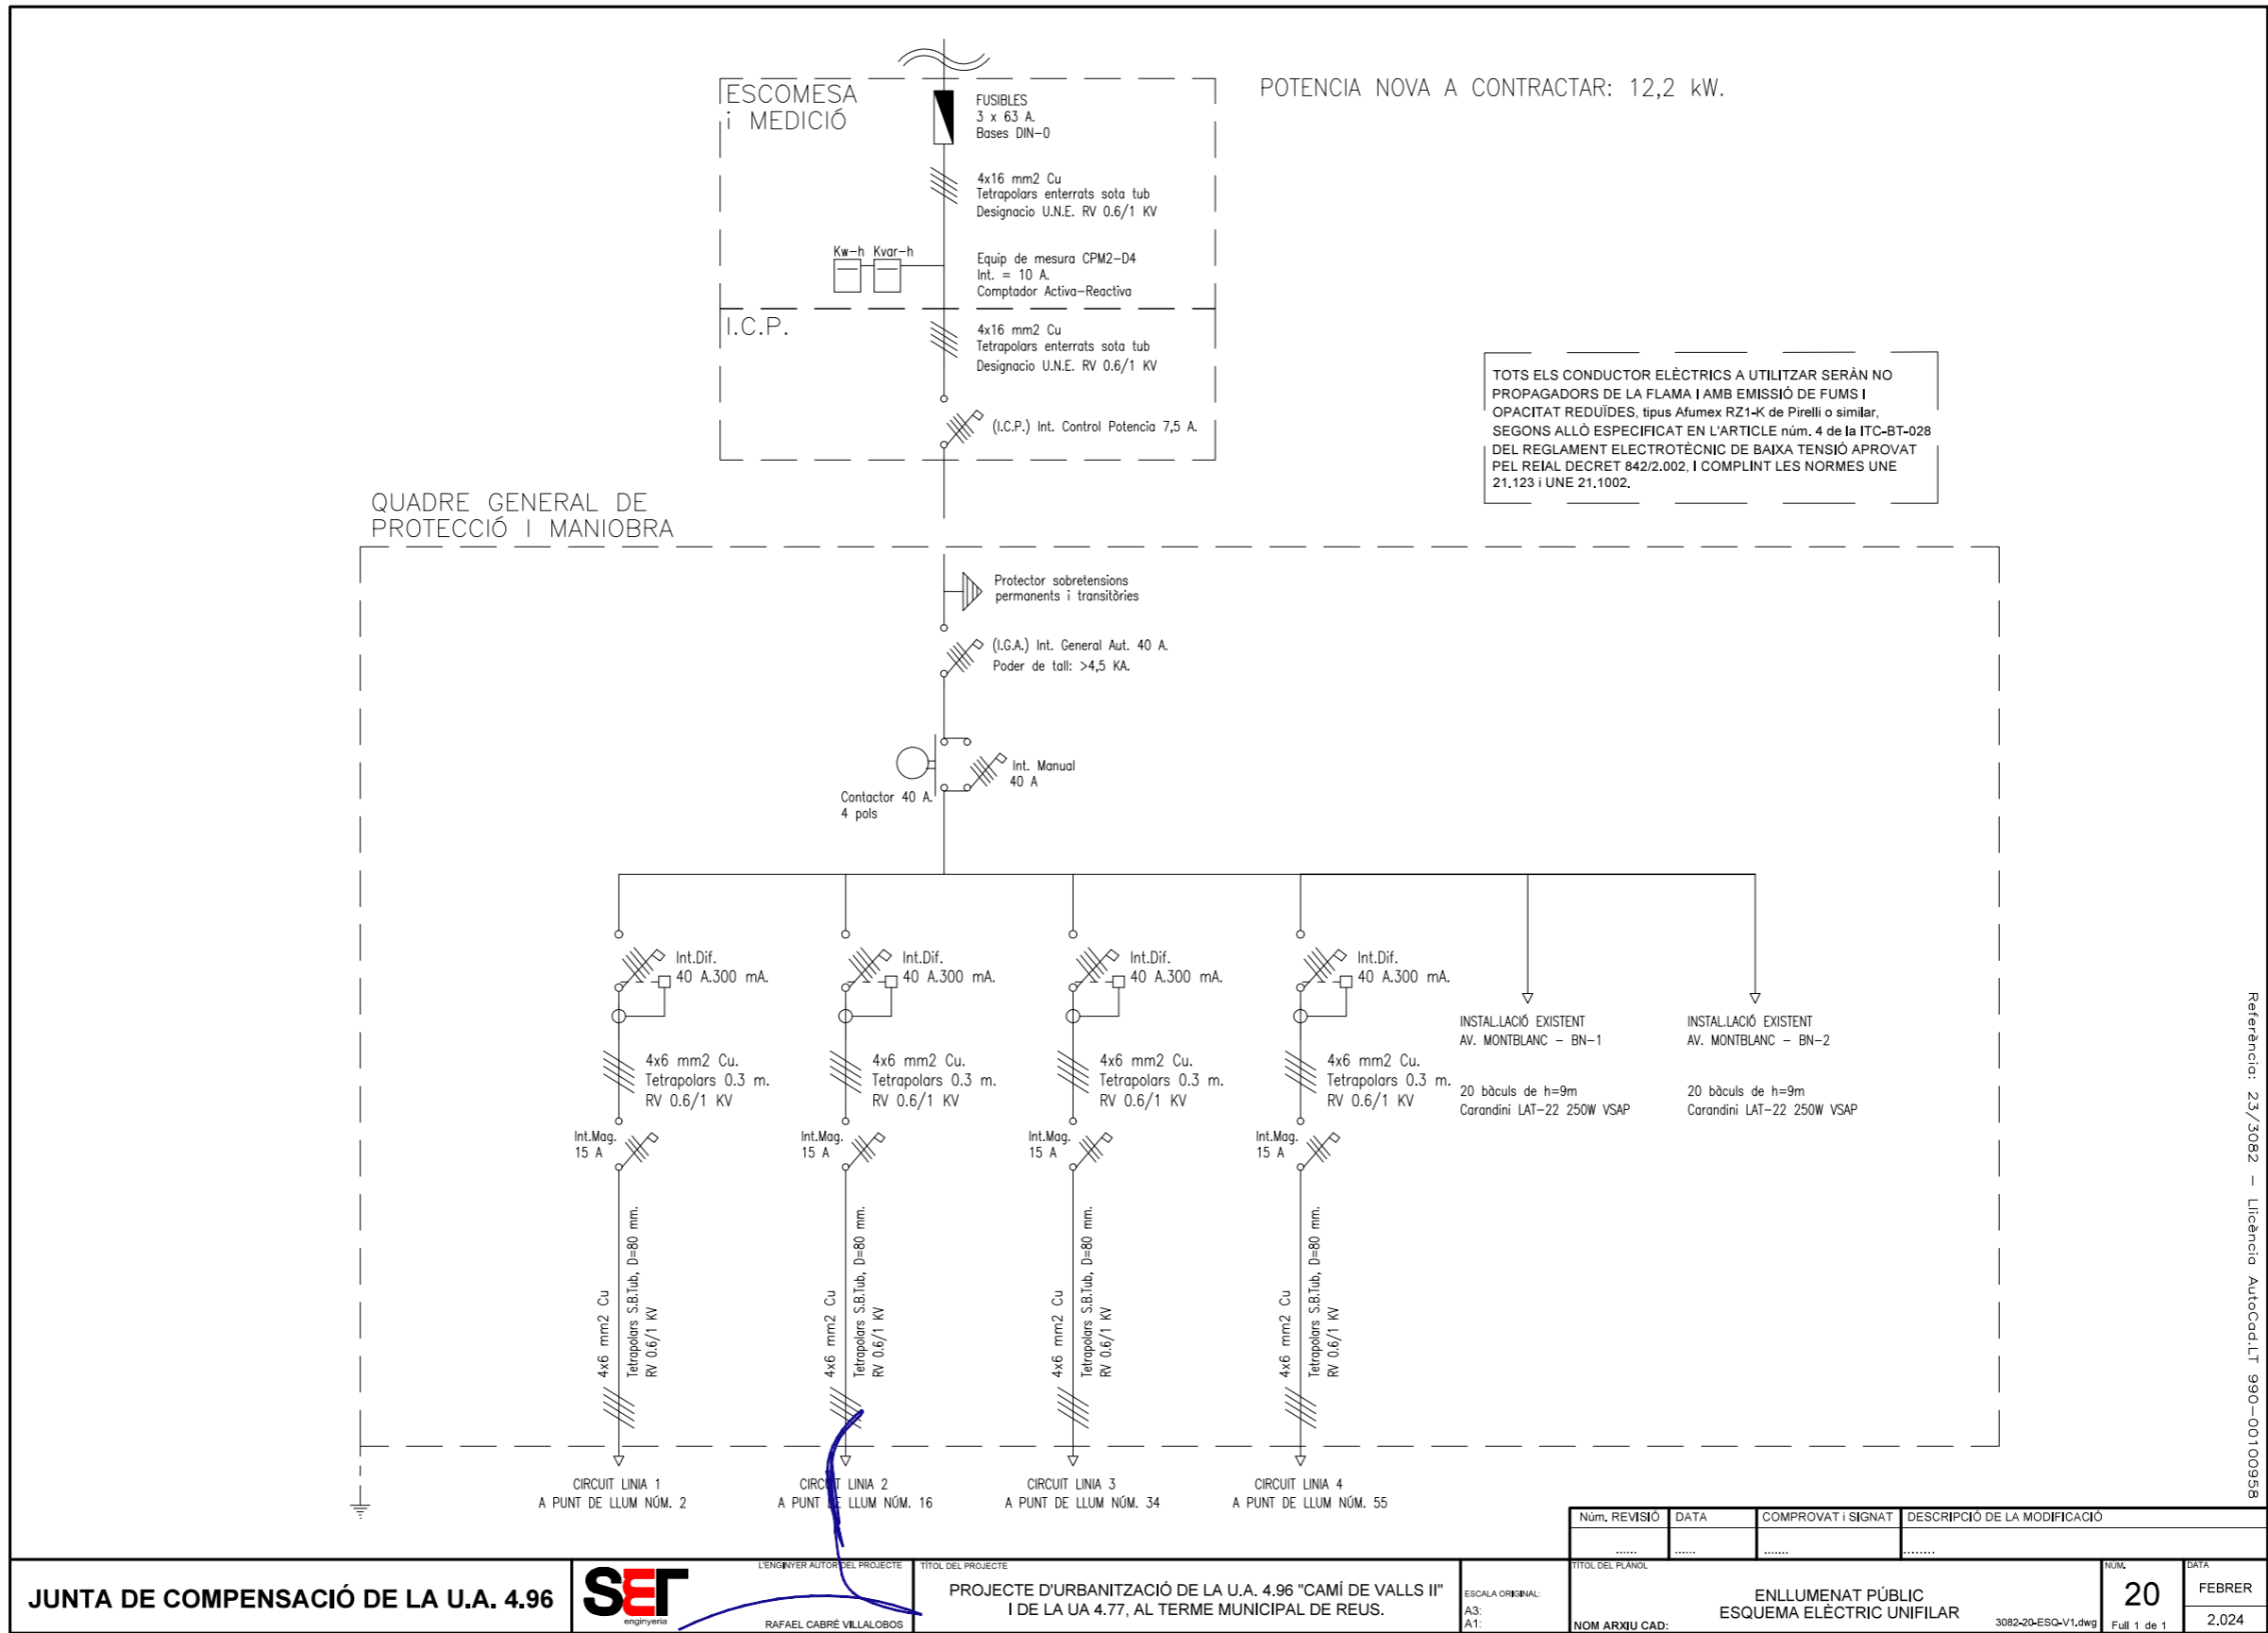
ESCOMESA i MEDICIÓ

FUSIBLES
3 x 63 A.
Bases DIN-0

4x16 mm2 Cu
Tetrapolars enterrats sota tub
Designacio U.N.E. RV 0.6/1 KV

Kw-h Kvar-h

Equip de mesura CPM2-D4
Int. = 10 A.
Comptador Activa-Reactiva

I.C.P.

4x16 mm2 Cu
Tetrapolars enterrats sota tub
Designacio U.N.E. RV 0.6/1 KV

(I.C.P.) Int. Control Potencia 7,5 A.

POTENCIA NOVA A CONTRACTAR: 12,2 kW.

TOTS ELS CONDUCTOR ELÈCTRICS A UTILITZAR SERÀN NO PROPAGADORS DE LA FLAMA I AMB EMISSIÓ DE FUMS I OPACITAT REDUÏDES, tipus Afumex RZ1-K de Pirelli o similar, SEGONS ALLÒ ESPECIFICAT EN L'ARTICLE núm. 4 de la ITC-BT-028 DEL REGLAMENT ELECTROTÈCNIC DE BAIXA TENSIÓ APROVAT PEL REIAL DECRET 842/2.002, I COMPLINT LES NORMES UNE 21.123 i UNE 21.1002.

QUADRE GENERAL DE PROTECCIÓ I MANIOBRA

Protector sobretensions permanents i transitòries

(I.G.A.) Int. General Aut. 40 A.
Poder de tall: >4,5 KA.

Int. Manual
40 A

Contactor 40 A.
4 pols

Int.Dif.
40 A.300 mA.

Int.Dif.
40 A.300 mA.

Int.Dif.
40 A.300 mA.

Int.Dif.
40 A.300 mA.

4x6 mm2 Cu.
Tetrapolars 0.3 m.
RV 0.6/1 KV

4x6 mm2 Cu.
Tetrapolars 0.3 m.
RV 0.6/1 KV

4x6 mm2 Cu.
Tetrapolars 0.3 m.
RV 0.6/1 KV

4x6 mm2 Cu.
Tetrapolars 0.3 m.
RV 0.6/1 KV

INSTAL.LACIÓ EXISTENT
AV. MONTBLANC - BN-1

20 bàculs de h=9m
Carandini LAT-22 250W VSAP

INSTAL.LACIÓ EXISTENT
AV. MONTBLANC - BN-2

20 bàculs de h=9m
Carandini LAT-22 250W VSAP

Int.Mag.
15 A

Int.Mag.
15 A

Int.Mag.
15 A

Int.Mag.
15 A

4x6 mm2 Cu
Tetrapolars S.B.Tub, D=80 mm.
RV 0.6/1 KV

4x6 mm2 Cu
Tetrapolars S.B.Tub, D=80 mm.
RV 0.6/1 KV

4x6 mm2 Cu
Tetrapolars S.B.Tub, D=80 mm.
RV 0.6/1 KV

4x6 mm2 Cu
Tetrapolars S.B.Tub, D=80 mm.
RV 0.6/1 KV

CIRCUIT LINIA 1
A PUNT DE LLUM NÚM. 2

CIRCUIT LINIA 2
A PUNT DE LLUM NÚM. 16

CIRCUIT LINIA 3
A PUNT DE LLUM NÚM. 34

CIRCUIT LINIA 4
A PUNT DE LLUM NÚM. 55

Referència: 23/3082 - Llicència AutoCad.LT 990-00100958

| Núm. REVISIÓ | DATA | COMPROVAT i SIGNAT | DESCRIPCIÓ DE LA MODIFICACIÓ |
|---|---|---|---|
| ...... | ...... | ........ | ........ |

JUNTA DE COMPENSACIÓ DE LA U.A. 4.96

SET enginyeria

L'ENGINYER AUTOR DEL PROJECTE
RAFAEL CABRÉ VILLALOBOS

TITOL DEL PROJECTE
PROJECTE D'URBANITZACIÓ DE LA U.A. 4.96 "CAMÍ DE VALLS II" I DE LA UA 4.77, AL TERME MUNICIPAL DE REUS.

ESCALA ORIGINAL:
A3:
A1:

TITOL DEL PLANOL
ENLLUMENAT PÚBLIC
ESQUEMA ELÈCTRIC UNIFILAR

NOM ARXIU CAD:
3082-20-ESQ-V1.dwg

NUM.
20
Full 1 de 1

DATA
FEBRER
2.024